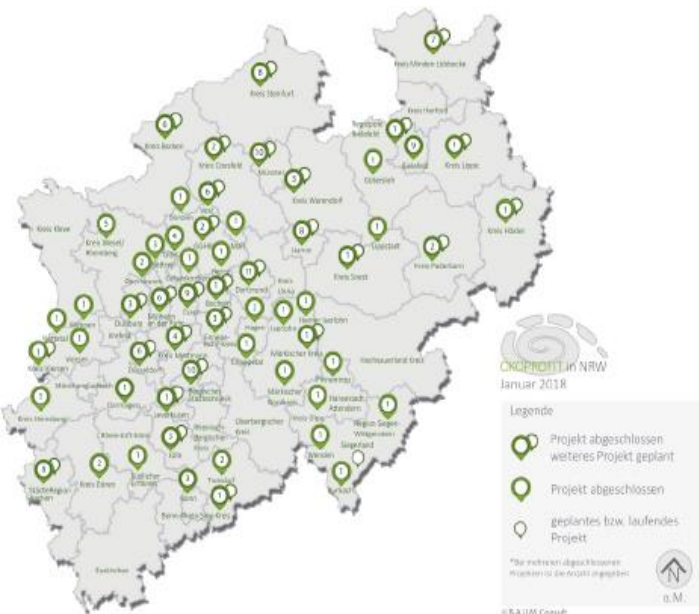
Kreis Minden-Lübbecke
Kreis Steinfurt
Kreis Herford
Kreis Borken
Kreis Coesfeld
Münster
Bielefeld
Kreis Lippe
Gütersloh
Kreis Warendorf
Kreis Kleve
Kreis Wesel/ Kleve
Hamm
Lippstadt
Kreis Höxter
Kreis Soest
Kreis Paderborn
Dortmund
Duisburg
Bochum
Hagen
Hamm
Märkischer Kreis
Hochsauerland Kreis
Düsseldorf
Krefeld
Viersen
Mönchengladbach
Wuppertal
Olpe
ÖKOPROFIT in NRW
Januar 2018
Kreis Heinsberg
Leverkusen
Köln
Oberbergischer Kreis
Siegen-Wittgenstein
Legende
Projekt abgeschlossen weiteres Projekt geplant
Projekt abgeschlossen
geplantes bzw. laufendes Projekt
Kreis Düren
Bonn
Rhein-Sieg-Kreis
Euskirchen
N
o.M.
©B.A.U.M. Consult